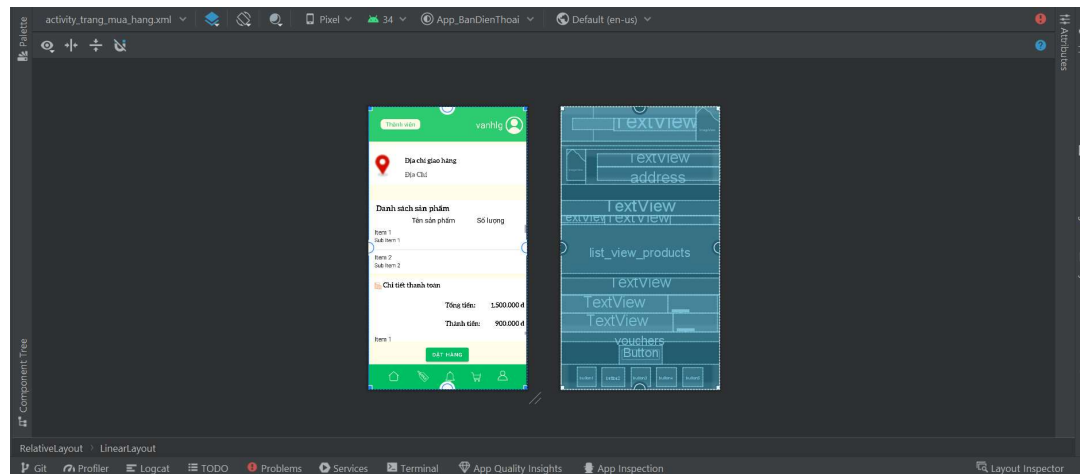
Palette

activity_trang_mua_hang.xml Pixel 34 App_BanDienThoai Default (en-us)

Attributes

Thành viên vanhlg

Địa chỉ giao hàng
Địa Chỉ

Danh sách sản phẩm
Tên sản phẩm Số lượng
Item 1
Sub Item 1
Item 2
Sub Item 2

Chi tiết thanh toán
Tổng tiền: 1.500.000 đ
Thành tiền: 900.000 đ
Item 1
ĐẶT HÀNG

TextView
TextView
address
TextView
TextView TextView
list_view_products
TextView
TextView
TextView
vouchers
Button

Component Tree

RelativeLayout › LinearLayout

Git Profiler Logcat TODO Problems Services Terminal App Quality Insights App Inspection Layout Inspector